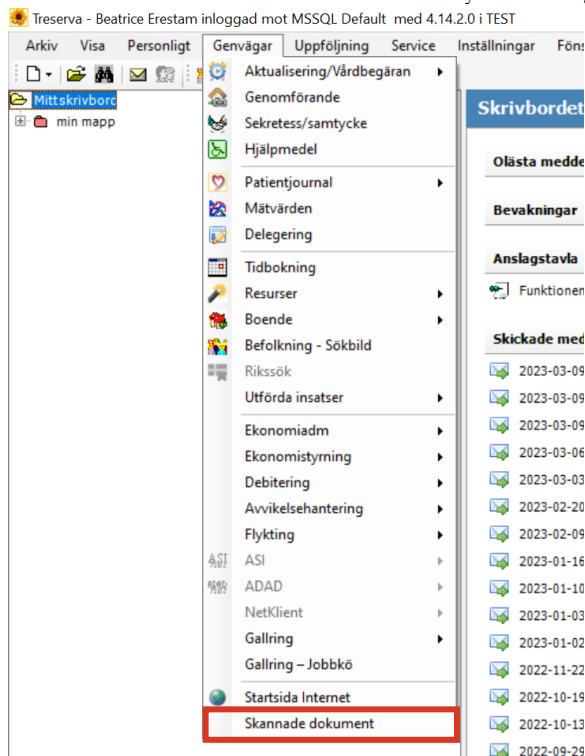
Treserva - Beatrice Erestam inloggad mot MSSQL Default med 4.14.2.0 i TEST

Arkiv Visa Personligt Genvägar Uppföljning Service Inställningar Föns

Mittskrivbord
min mapp

Aktualisering/Vårdbegäran
Genomförande
Sekretess/samtycke
Hjälpmedel
Patientjournal
Mätvärden
Delegering
Tidbokning
Resurser
Boende
Befolkning - Sökbild
Rikssök
Utförda insatser
Ekonomiadm
Ekonomistyrning
Debitering
Avvikelsehantering
Flykting
ASI
ADAD
NetKlient
Gallring
Gallring – Jobbkö
Startsida Internet
Skannade dokument

Skrivbordet
Olästa medde
Bevakningar
Anslagstavla
Funktionen
Skickade med
2023-03-09
2023-03-09
2023-03-09
2023-03-06
2023-03-03
2023-02-20
2023-02-09
2023-01-16
2023-01-10
2023-01-03
2023-01-02
2022-11-22
2022-10-19
2022-10-13
2022-09-2